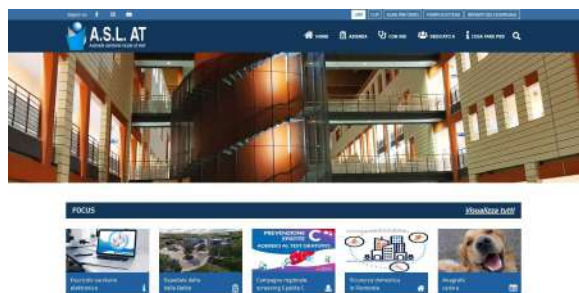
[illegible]

A.S.L. AT
Azienda sanitaria locale di Asti

HOME
AZIENDA
CON NOI
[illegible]
COSA FARE PER

FOCUS
Visualizza tutti

PREVENZIONE EPATITE C
Fascicolo sanitario elettronico
Ospedale della Valle Belbo
Campagna regionale screening Epatite C
Sicurezza informatica in Piemonte
Anagrafe canina